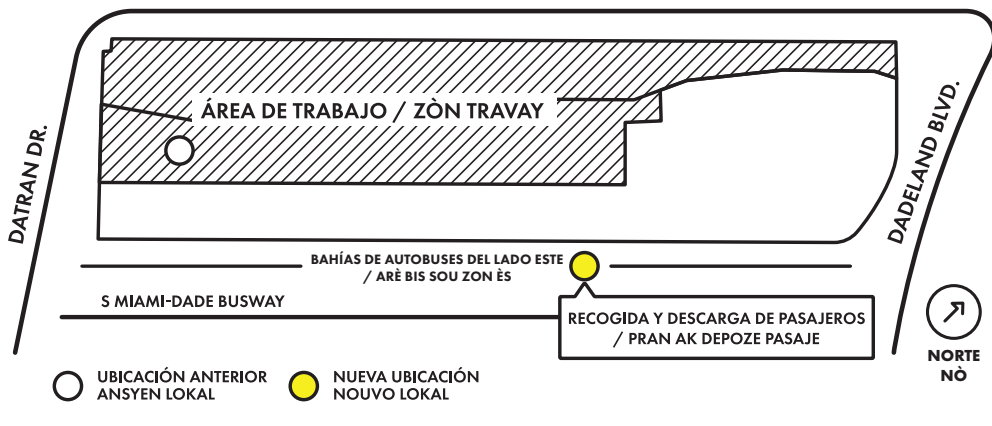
ÁREA DE TRABAJO / ZÒN TRAVAY

DATRAN DR.

DADELAND BLVD.

BAHÍAS DE AUTOBUSES DEL LADO ESTE / ARÈ BIS SOU ZON ÈS

S MIAMI-DADE BUSWAY

RECOGIDA Y DESCARGA DE PASAJEROS / PRAN AK DEPOZE PASAJE

NORTE NÒ

UBICACIÓN ANTERIOR ANSYEN LOKAL

NUEVA UBICACIÓN NOUVO LOKAL